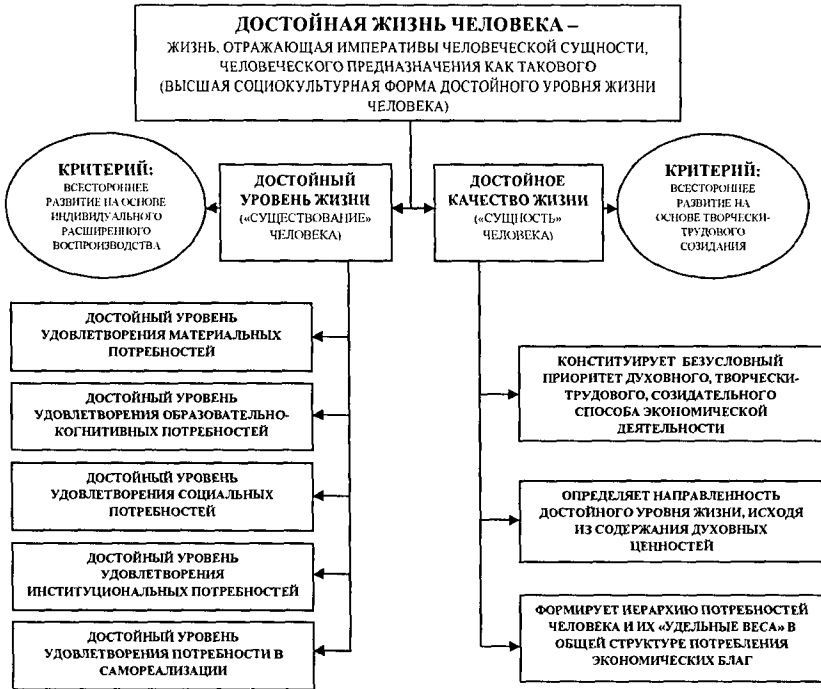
ДОСТОЙНАЯ ЖИЗНЬ ЧЕЛОВЕКА –
ЖИЗНЬ, ОТРАЖАЮЩАЯ ИМПЕРАТИВЫ ЧЕЛОВЕЧЕСКОЙ СУЩНОСТИ, ЧЕЛОВЕЧЕСКОГО ПРЕДНАЗНАЧЕНИЯ КАК ТАКОВОГО
(ВЫСШАЯ СОЦИОКУЛЬТУРНАЯ ФОРМА ДОСТОЙНОГО УРОВНЯ ЖИЗНИ ЧЕЛОВЕКА)

КРИТЕРИЙ:
ВСЕСТОРОННЕЕ РАЗВИТИЕ НА ОСНОВЕ ИНДИВИДУАЛЬНОГО РАСШИРЕННОГО ВОСПРОИЗВОДСТВА

ДОСТОЙНЫЙ УРОВЕНЬ ЖИЗНИ («СУЩЕСТВОВАНИЕ» ЧЕЛОВЕКА)

ДОСТОЙНОЕ КАЧЕСТВО ЖИЗНИ («СУЩНОСТЬ» ЧЕЛОВЕКА)

КРИТЕРИЙ:
ВСЕСТОРОННЕЕ РАЗВИТИЕ НА ОСНОВЕ ТВОРЧЕСКИ-ТРУДОВОГО СОЗИДАНИЯ

ДОСТОЙНЫЙ УРОВЕНЬ УДОВЛЕТВОРЕНИЯ МАТЕРИАЛЬНЫХ ПОТРЕБНОСТЕЙ

ДОСТОЙНЫЙ УРОВЕНЬ УДОВЛЕТВОРЕНИЯ ОБРАЗОВАТЕЛЬНО-КОГНИТИВНЫХ ПОТРЕБНОСТЕЙ

ДОСТОЙНЫЙ УРОВЕНЬ УДОВЛЕТВОРЕНИЯ СОЦИАЛЬНЫХ ПОТРЕБНОСТЕЙ

ДОСТОЙНЫЙ УРОВЕНЬ УДОВЛЕТВОРЕНИЯ ИНСТИТУЦИОНАЛЬНЫХ ПОТРЕБНОСТЕЙ

ДОСТОЙНЫЙ УРОВЕНЬ УДОВЛЕТВОРЕНИЯ ПОТРЕБНОСТИ В САМОРЕАЛИЗАЦИИ

КОНСТИТУИРУЕТ БЕЗУСЛОВНЫЙ ПРИОРИТЕТ ДУХОВНОГО, ТВОРЧЕСКИ-ТРУДОВОГО, СОЗИДАТЕЛЬНОГО СПОСОБА ЭКОНОМИЧЕСКОЙ ДЕЯТЕЛЬНОСТИ

ОПРЕДЕЛЯЕТ НАПРАВЛЕННОСТЬ ДОСТОЙНОГО УРОВНЯ ЖИЗНИ, ИСХОДЯ ИЗ СОДЕРЖАНИЯ ДУХОВНЫХ ЦЕННОСТЕЙ

ФОРМИРУЕТ ИЕРАРХИЮ ПОТРЕБНОСТЕЙ ЧЕЛОВЕКА И ИХ «УДЕЛЬНЫЕ ВЕСА» В ОБЩЕЙ СТРУКТУРЕ ПОТРЕБЛЕНИЯ ЭКОНОМИЧЕСКИХ БЛАГ